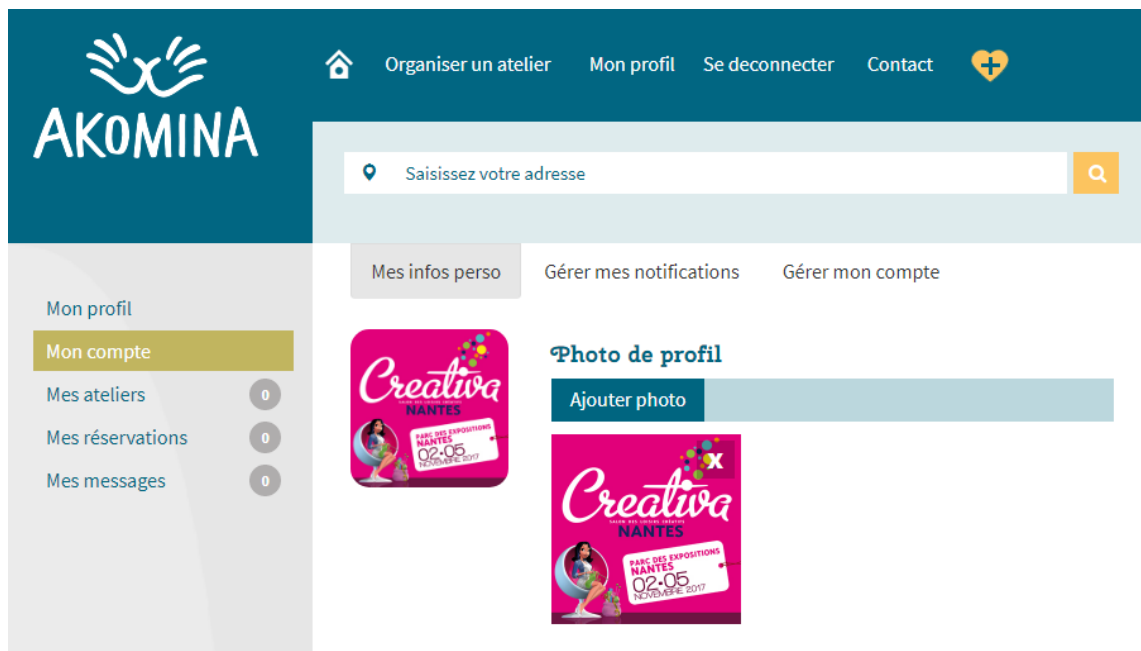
AKOMINA

Organiser un atelier Mon profil Se deconnecter Contact

Saisissez votre adresse

Mes infos perso Gérer mes notifications Gérer mon compte

Mon profil
Mon compte
Mes ateliers 0
Mes réservations 0
Mes messages 0

Creativa
SALON DES LOISIRS CRÉATIFS
NANTES
PARC DES EXPOSITIONS
NANTES
02-05
NOVEMBRE 2017

Photo de profil

Ajouter photo

x
Creativa
SALON DES LOISIRS CRÉATIFS
NANTES
PARC DES EXPOSITIONS
NANTES
02-05
NOVEMBRE 2017